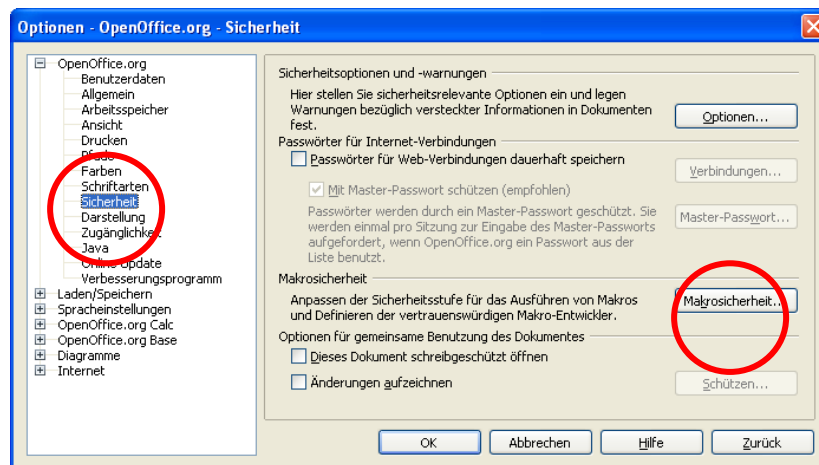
Optionen - OpenOffice.org - Sicherheit

OpenOffice.org
Benutzerdaten
Allgemein
Arbeitsspeicher
Ansicht
Drucken
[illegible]
Farben
Schriftarten
Sicherheit
Darstellung
Zugänglichke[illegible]
Java
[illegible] Update
Verbesserungsprogramm
Laden/Speichern
Spracheinstellungen
OpenOffice.org Calc
OpenOffice.org Base
Diagramme
Internet

Sicherheitsoptionen und -warnungen
Hier stellen Sie sicherheitsrelevante Optionen ein und legen Warnungen bezüglich versteckter Informationen in Dokumenten fest.
Optionen...

Passwörter für Internet-Verbindungen
Passwörter für Web-Verbindungen dauerhaft speichern
Verbindungen...
Mit Master-Passwort schützen (empfohlen)
Passwörter werden durch ein Master-Passwort geschützt. Sie werden einmal pro Sitzung zur Eingabe des Master-Passworts aufgefordert, wenn OpenOffice.org ein Passwort aus der Liste benutzt.
Master-Passwort...

Makrosicherheit
Anpassen der Sicherheitsstufe für das Ausführen von Makros und Definieren der vertrauenswürdigen Makro-Entwickler.
Makrosicherheit...

Optionen für gemeinsame Benutzung des Dokumentes
Dieses Dokument schreibgeschützt öffnen
Änderungen aufzeichnen
Schützen...

OK
Abbrechen
Hilfe
Zurück